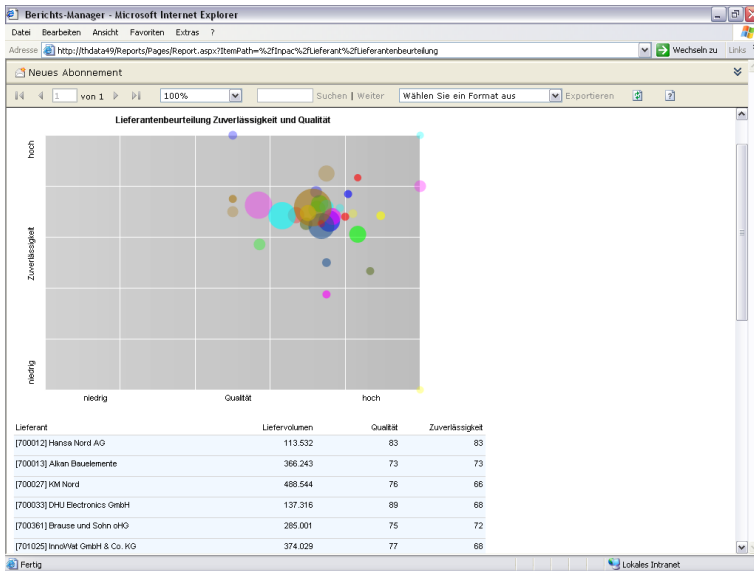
Berichts-Manager - Microsoft Internet Explorer

Datei Bearbeiten Ansicht Favoriten Extras ?

Adresse http://thdata49/Reports/Pages/Report.aspx?ItemPath=%2fInpac%2fLieferant%2fLieferantenbeurteilung Wechseln zu Links

Neues Abonnement

1 von 1 100% Suchen | Weiter Wählen Sie ein Format aus Exportieren

Lieferantenbeurteilung Zuverlässigkeit und Qualität

hoch
Zuverlässigkeit
niedrig

niedrig Qualität hoch

| Lieferant | Liefervolumen | Qualität | Zuverlässigkeit |
|---|---|---|---|
| [700012] Hansa Nord AG | 113.532 | 83 | 83 |
| [700013] Alkan Bauelemente | 366.243 | 73 | 73 |
| [700027] KM Nord | 488.544 | 76 | 66 |
| [700033] DHU Electronics GmbH | 137.316 | 89 | 68 |
| [700361] Brause und Sohn oHG | 285.001 | 75 | 72 |
| [701025] InnoWat GmbH & Co. KG | 374.029 | 77 | 68 |

Fertig Lokales Intranet